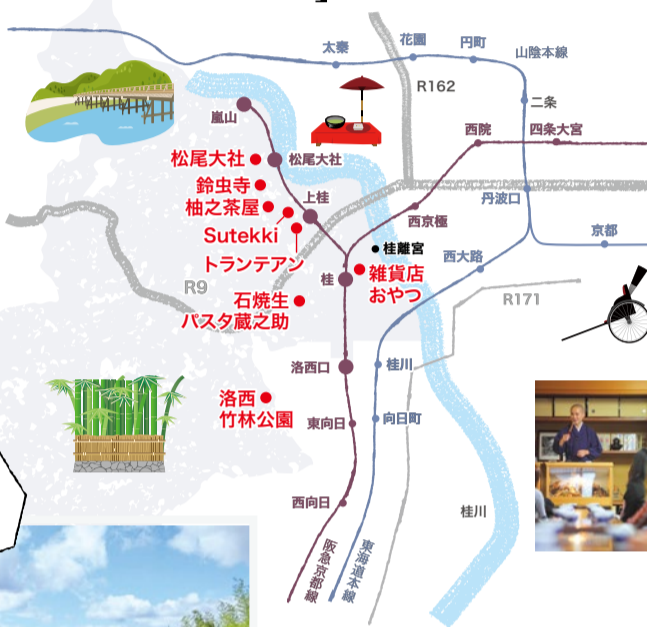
太秦
花園
円町
山陰本線
R162
二条
嵐山
松尾大社
松尾大社
西院
四条大宮
鈴虫寺
柚之茶屋
上桂
西京極
丹波口
Sutekki
桂離宮
京都
トランテアン
西大路
桂
雑貨店
おやつ
R9
R171
石焼生
パスタ蔵之助
洛西口
桂川
洛西
竹林公園
東向日
向日町
西向日
桂川
阪急京都線
東海道本線